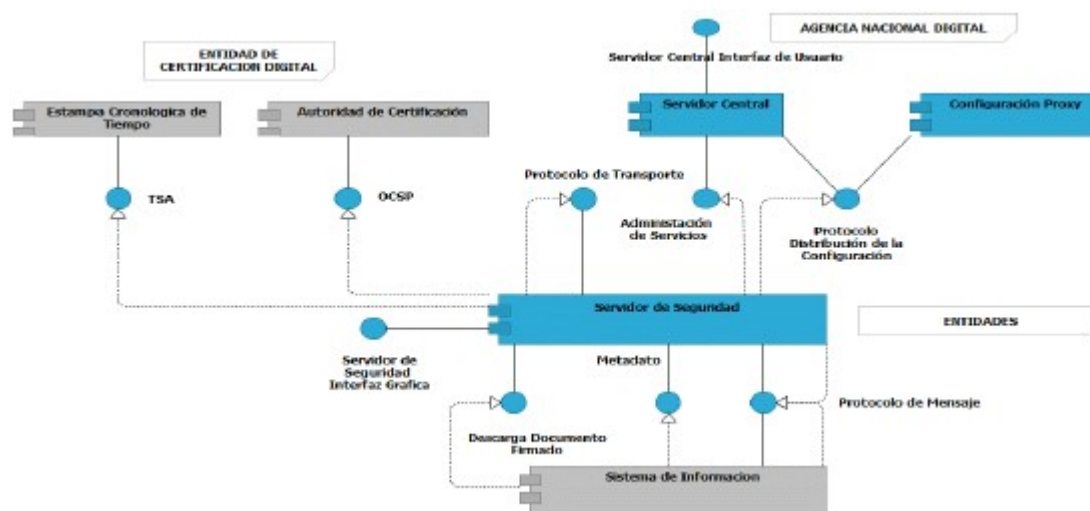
ENTIDAD DE CERTIFICACION DIGITAL

AGENCIA NACIONAL DIGITAL

Servidor Central Interfaz de Usuario

Estampa Cronologica de Tiempo

Autoridad de Certificación

Servidor Central

Configuración Proxy

Protocolo de Transporte

TSA

OCSP

Administación de Servicios

Protocolo Distribución de la Configuración

Servidor de Seguridad

ENTIDADES

Servidor de Seguridad Interfaz Grafica

Metadato

Protocolo de Mensaje

Descarga Documento Firmado

Sistema de Informacion